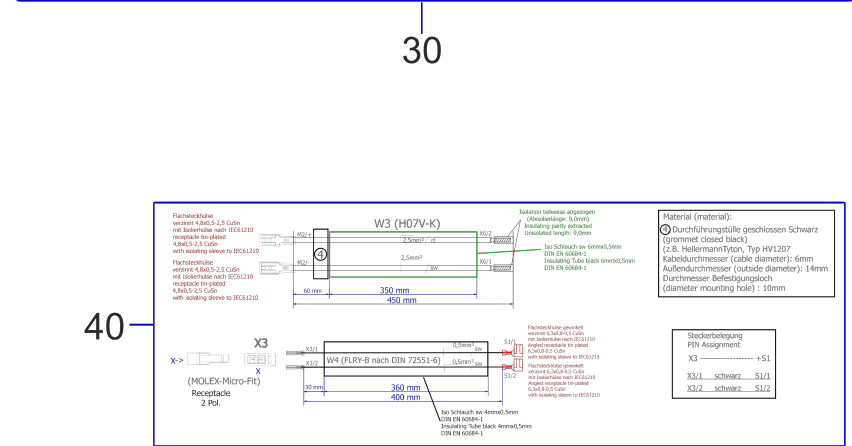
30

40

Flachsteckhülse
verzinnt 4,8x0,5-2,5 CuSn
mit Isolierhülse nach IEC61210
receptacle tin-plated
4,8x0,5-2,5 CuSn
with isolating sleeve to IEC61210

Flachsteckhülse
verzinnt 4,8x0,5-2,5 CuSn
mit Isolierhülse nach IEC61210
receptacle tin-plated
4,8x0,5-2,5 CuSn
with isolating sleeve to IEC61210

M2/+

M2/-

④

W3 (H07V-K)

2,5mm² rt

2,5mm² sw

X6/2

X6/1

60 mm

350 mm

450 mm

Isolation teilweise abgezogen
(Abisolierlänge: 9,0mm)
Insulating partly extracted
Unisolated length: 9,0mm

Iso Schlauch sw 6mmx0,5mm
DIN EN 60684-1
Insulating Tube black 6mmx0,5mm
DIN EN 60684-1

Material (material):
④ Durchführungstülle geschlossen Schwarz (grommet closed black)
(z.B. HellermannTyton, Typ HV1207
Kabeldurchmesser (cable diameter): 6mm
Außendurchmesser (outside diameter): 14mm
Durchmesser Befestigungsloch
(diameter mounting hole) : 10mm

X3

X->

X

(MOLEX-Micro-Fit)
Receptacle
2 Pol.

X3/1

X3/2

W4 (FLRY-B nach DIN 72551-6)

0,5mm² sw

0,5mm² sw

S1/1

S1/2

30 mm

360 mm

400 mm

Flachsteckhülse gewinkelt
verzinnt 6,3x0,8-0,5 CuSn
mit Isolierhülse nach IEC61210
Angled receptacle tin-plated
6,3x0,8-0,5 CuSn
with isolating sleeve to IEC61210

Flachsteckhülse gewinkelt
verzinnt 6,3x0,8-0,5 CuSn
mit Isolierhülse nach IEC61210
Angled receptacle tin-plated
6,3x0,8-0,5 CuSn
with isolating sleeve to IEC61210

Iso Schlauch sw 4mmx0,5mm
DIN EN 60684-1
Insulating Tube black 4mmx0,5mm
DIN EN 60684-1

Steckerbelegung
PIN Assignment

X3 ------------------ +S1

X3/1 schwarz S1/1
X3/2 schwarz S1/2